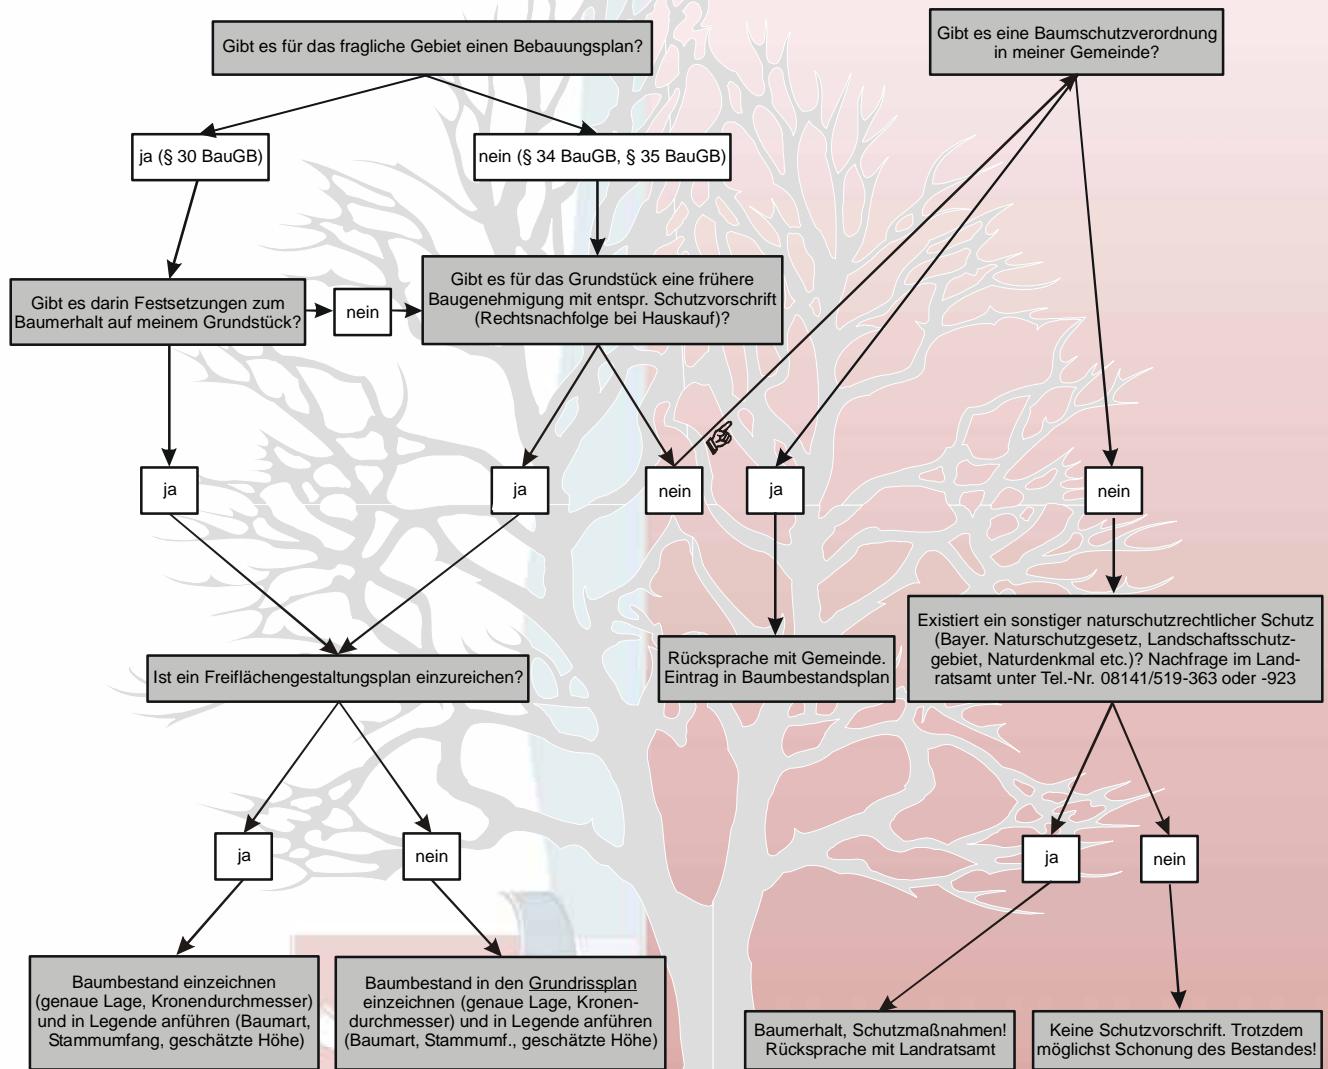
Gibt es für das fragliche Gebiet einen Bebauungsplan?

ja (§ 30 BauGB)

nein (§ 34 BauGB, § 35 BauGB)

Gibt es darin Festsetzungen zum Baumerhalt auf meinem Grundstück?

nein

Gibt es für das Grundstück eine frühere Baugenehmigung mit entspr. Schutzvorschrift (Rechtsnachfolge bei Hauskauf)?

Gibt es eine Baumschutzverordnung in meiner Gemeinde?

ja

ja

nein

ja

nein

Ist ein Freiflächengestaltungsplan einzureichen?

Rücksprache mit Gemeinde. Eintrag in Baumbestandsplan

Existiert ein sonstiger naturschutzrechtlicher Schutz (Bayer. Naturschutzgesetz, Landschaftsschutzgebiet, Naturdenkmal etc.)? Nachfrage im Landratsamt unter Tel.-Nr. 08141/519-363 oder -923

ja

nein

ja

nein

Baumbestand einzeichnen (genaue Lage, Kronendurchmesser) und in Legende anführen (Baumart, Stammumfang, geschätzte Höhe)

Baumbestand in den Grundrissplan einzeichnen (genaue Lage, Kronendurchmesser) und in Legende anführen (Baumart, Stammumf., geschätzte Höhe)

Baumerhalt, Schutzmaßnahmen! Rücksprache mit Landratsamt

Keine Schutzvorschrift. Trotzdem möglichst Schonung des Bestandes!